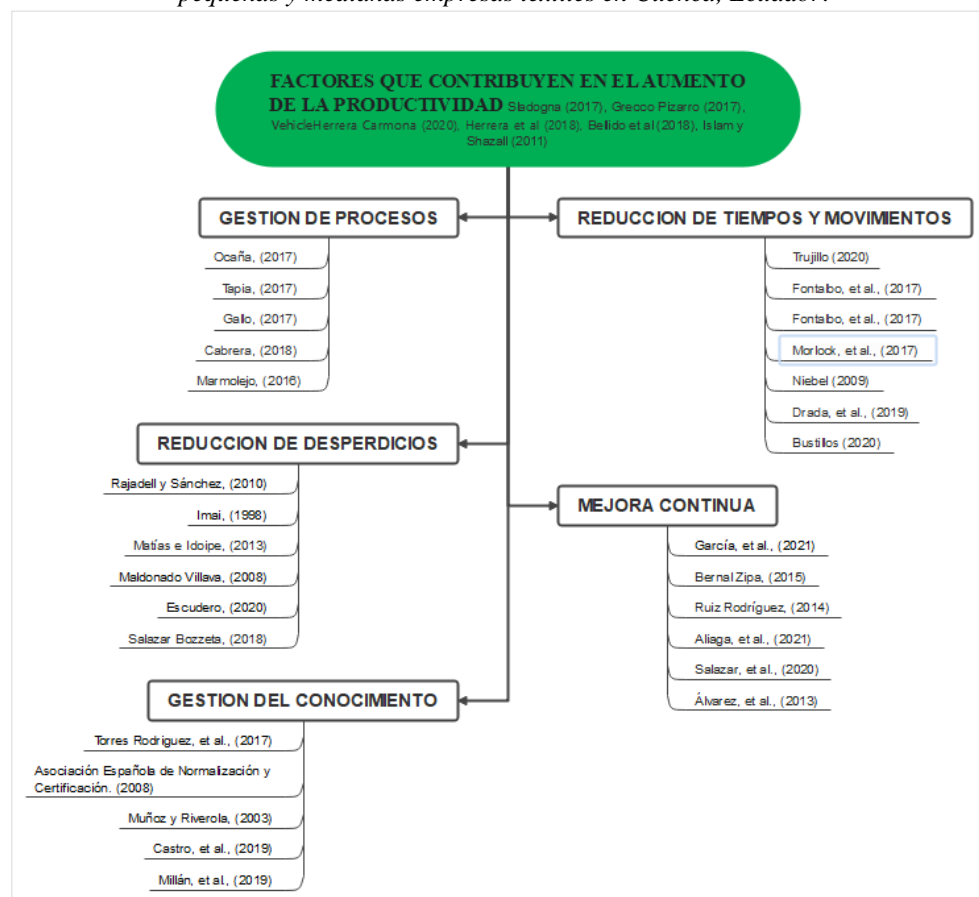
pequeñas y medianas empresas textiles en Cuenca, Ecuador.

FACTORES QUE CONTRIBUYEN EN EL AUMENTO DE LA PRODUCTIVIDAD Sladogna (2017), Grecco Pizarro (2017), VehicleHerrera Carmona (2020), Herrera et al (2018), Bellido et al (2018), Islam y Shazall (2011)

GESTION DE PROCESOS
Ocaña, (2017)
Tapia, (2017)
Gallo, (2017)
Cabrera, (2018)
Marmolejo, (2016)

REDUCCION DE TIEMPOS Y MOVIMIENTOS
Trujillo (2020)
Fontalbo, et al., (2017)
Fontalbo, et al., (2017)
Morlock, et al., (2017)
Niebel (2009)
Drada, et al., (2019)
Bustillos (2020)

REDUCCION DE DESPERDICIOS
Rajadell y Sánchez, (2010)
Imai, (1998)
Matías e Idoipe, (2013)
Maldonado Villava, (2008)
Escudero, (2020)
Salazar Bozzeta, (2018)

MEJORA CONTINUA
García, et al., (2021)
Bernal Zipa, (2015)
Ruiz Rodríguez, (2014)
Aliaga, et al., (2021)
Salazar, et al., (2020)
Álvarez, et al., (2013)

GESTION DEL CONOCIMIENTO
Torres Rodriguez, et al., (2017)
Asociación Española de Normalización y Certificación. (2008)
Muñoz y Riverola, (2003)
Castro, et al., (2019)
Millán, et al., (2019)